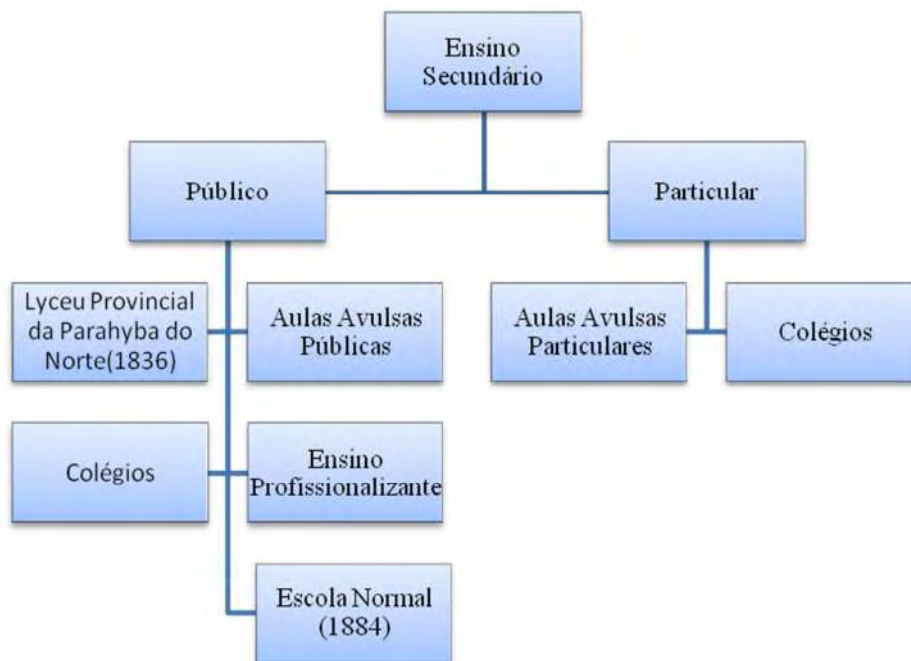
Ensino Secundário

Público

Particular

Lyceu Provincial da Parahyba do Norte(1836)

Aulas Avulsas Públicas

Aulas Avulsas Particulares

Colégios

Colégios

Ensino Profissionalizante

Escola Normal (1884)